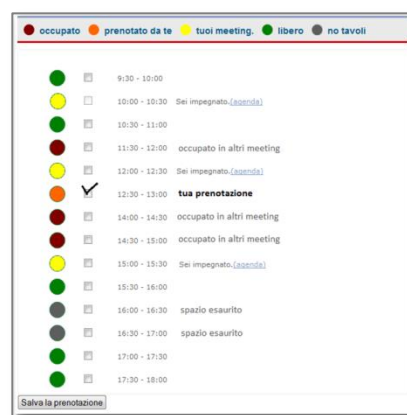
occupato prenotato da te tuoi meeting. libero no tavoli

9:30 - 10:00
10:00 - 10:30 Sei impegnato.(agenda)
10:30 - 11:00
11:30 - 12:00 occupato in altri meeting
12:00 - 12:30 Sei impegnato.(agenda)
12:30 - 13:00 tua prenotazione
14:00 - 14:30 occupato in altri meeting
14:30 - 15:00 occupato in altri meeting
15:00 - 15:30 Sei impegnato.(agenda)
15:30 - 16:00
16:00 - 16:30 spazio esaurito
16:30 - 17:00 spazio esaurito
17:00 - 17:30
17:30 - 18:00

Salva la prenotazione